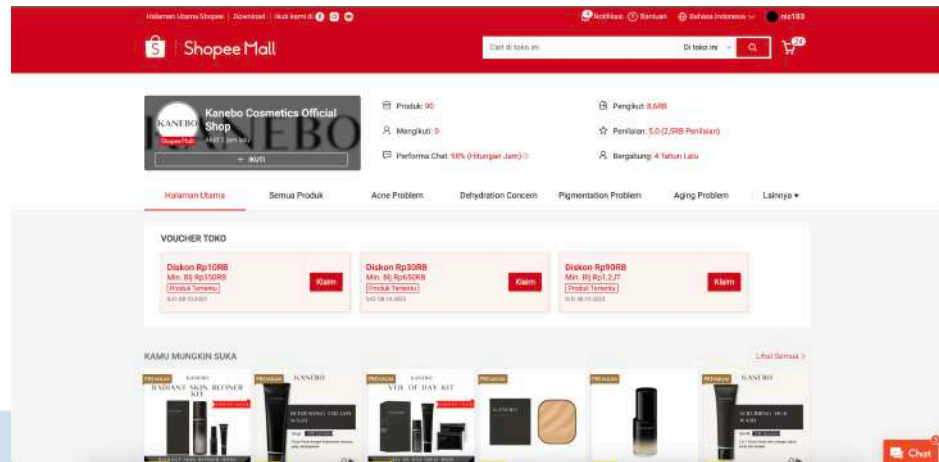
Halaman Utama Shopee | Download | Ikuti kami di

Notifikasi Bantuan Bahasa Indonesia nic103

Shopee Mall

Cari di toko ini Di toko ini

24

KANEBO

Shopee Mall

Kanebo Cosmetics Official Shop

Aktif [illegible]

+ IKUTI

Produk: 90

Mengikuti: 0

Performa Chat: 98% (Hitungan Jam)

Pengikut: 8,6RB

Penilaian: 5.0 (2,5RB Penilaian)

Bergabung: 4 Tahun Lalu

Halaman Utama | Semua Produk | Acne Problem | Dehydration Concern | Pigmentation Problem | Aging Problem | Lainnya

VOUCHER TOKO

Diskon Rp10RB
Min. Blj Rp350RB
Produk Tertentu
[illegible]
Klaim

Diskon Rp30RB
Min. Blj Rp650RB
Produk Tertentu
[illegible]
Klaim

Diskon Rp90RB
Min. Blj Rp1,2JT
Produk Tertentu
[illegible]
Klaim

KAMU MUNGKIN SUKA

Lihat Semua >

PREMIUM KANEBO RADIANT SKIN REFINER KIT

PREMIUM KANEBO

PREMIUM KANEBO VEIL OF DAY KIT

PREMIUM

PREMIUM

PREMIUM KANEBO

Chat